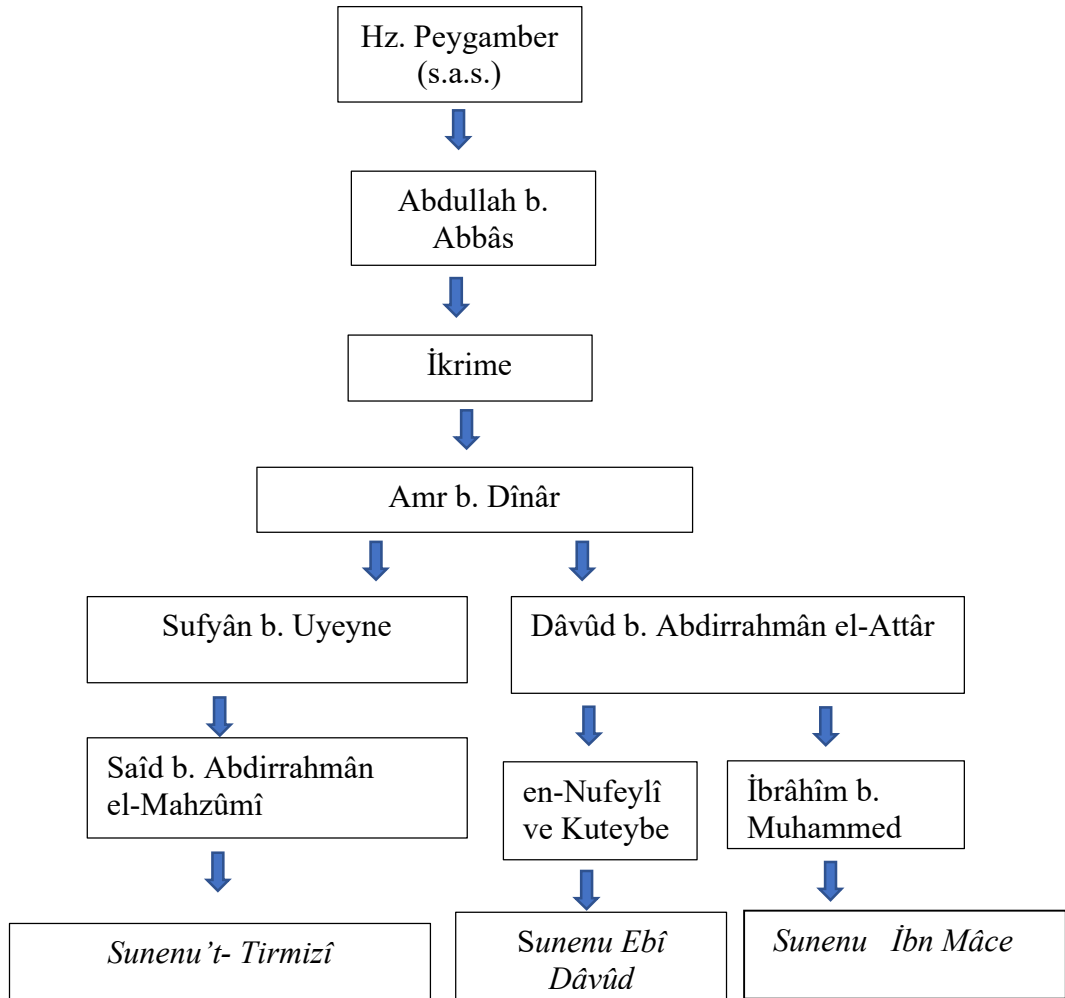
Hz. Peygamber (s.a.s.)

Abdullah b. Abbâs

İkrime

Amr b. Dînâr

Sufyân b. Uyeyne

Dâvûd b. Abdirrahmân el-Attâr

Saîd b. Abdirrahmân el-Mahzûmî

en-Nufeylî ve Kuteybe

İbrâhîm b. Muhammed

*Sunenu't- Tirmizî*

*Sunenu Ebî Dâvûd*

*Sunenu İbn Mâce*